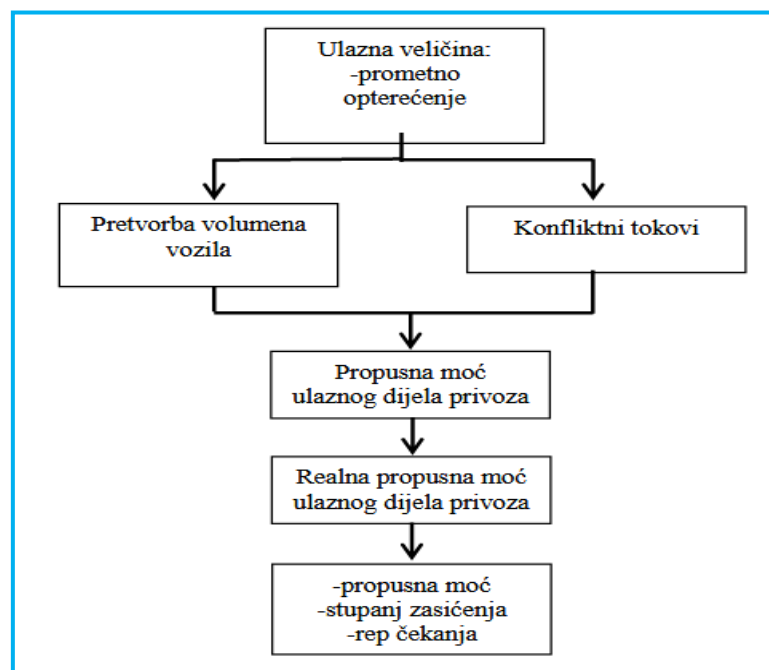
Ulazna veličina:
-prometno
opterećenje

Pretvorba volumena vozila

Konfliktni tokovi

Propusna moć ulaznog dijela privoza

Realna propusna moć ulaznog dijela privoza

-propusna moć
-stupanj zasićenja
-rep čekanja